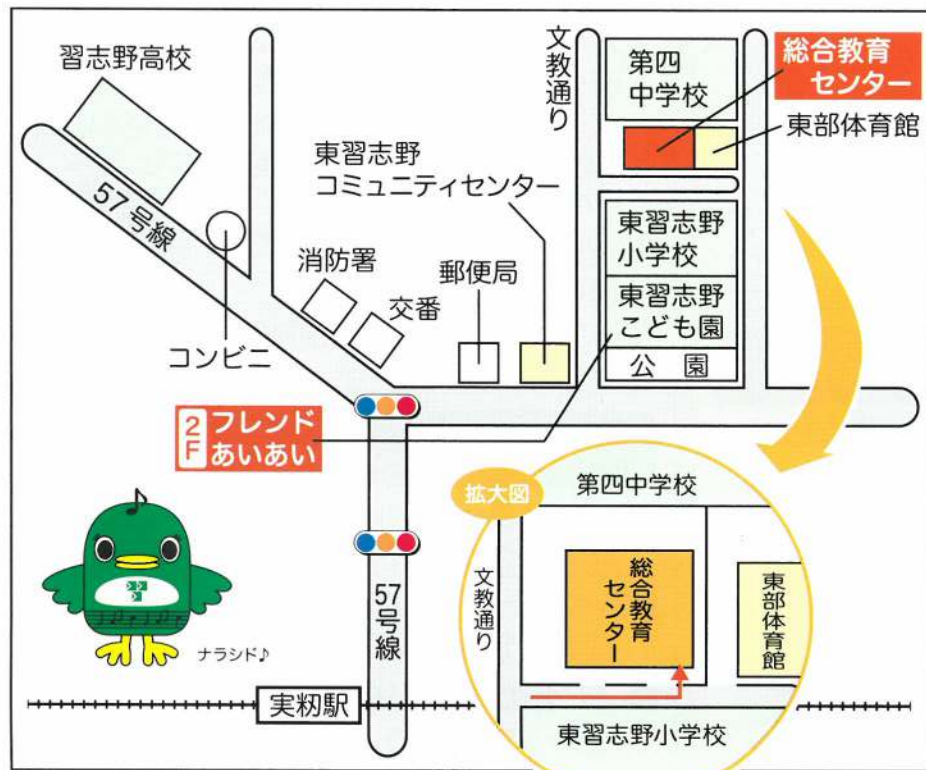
習志野高校

57号線

コンビニ

消防署

交番

郵便局

東習志野
コミュニティセンター

文教通り

第四
中学校

総合教育
センター

東部体育館

東習志野
小学校

東習志野
こども園

公園

2F フレンド
あいあい

57号線

ナラシド♪

実籾駅

拡大図

第四中学校

文教通り

総合教育センター

東部体育館

東習志野小学校